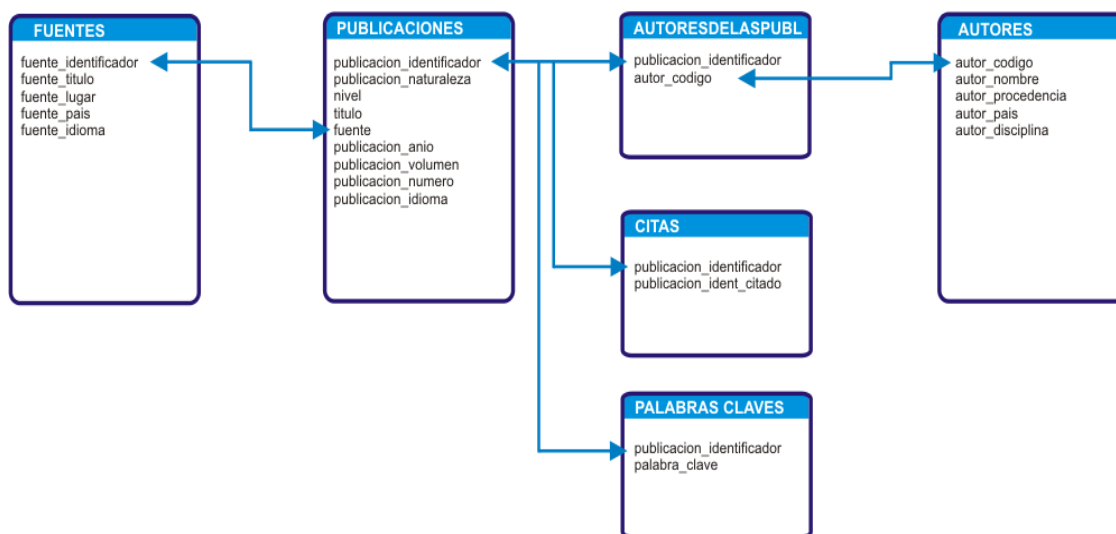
FUENTES
fuente_identificador
fuente_titulo
fuente_lugar
fuente_pais
fuente_idioma

PUBLICACIONES
publicacion_identificador
publicacion_naturaleza
nivel
titulo
fuente
publicacion_anio
publicacion_volumen
publicacion_numero
publicacion_idioma

AUTORESDELASPUBL
publicacion_identificador
autor_codigo

AUTORES
autor_codigo
autor_nombre
autor_procedencia
autor_pais
autor_disciplina

CITAS
publicacion_identificador
publicacion_ident_citado

PALABRAS CLAVES
publicacion_identificador
palabra_clave